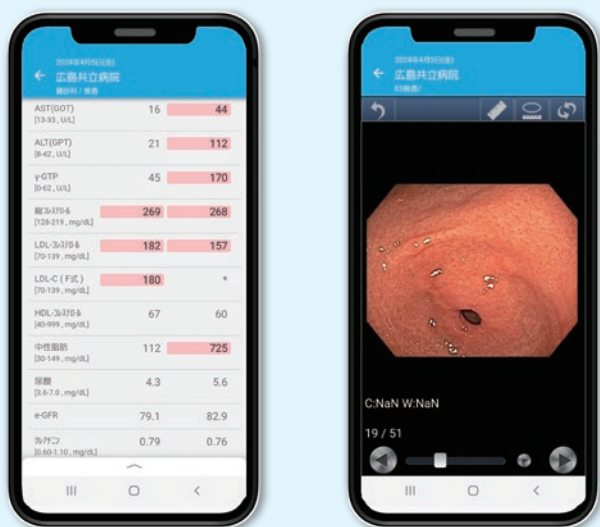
2024年4月5日(金)
← 広島共立病院
健診科 / 検査

| | | |
|---|---|---|
| AST(GOT) [13-33, U/L] | 16 | 44 |
| ALT(GPT) [8-42, U/L] | 21 | 112 |
| γ-GTP [0-62, U/L] | 45 | 170 |
| 総コレステロール [128-219, mg/dL] | 269 | 268 |
| LDL-コレステロール [70-139, mg/dL] | 182 | 157 |
| LDL-C(F式) [70-139, mg/dL] | 180 | * |
| HDL-コレステロール [40-999, mg/dL] | 67 | 60 |
| 中性脂肪 [30-149, mg/dL] | 112 | 725 |
| 尿酸 [3.6-7.0, mg/dL] | 4.3 | 5.6 |
| e-GFR | 79.1 | 82.9 |
| クレアチニン [0.60-1.10, mg/dL] | 0.79 | 0.76 |

2024年4月5日(金)
← 広島共立病院
ES検査/

C:NaN W:NaN
19 / 51